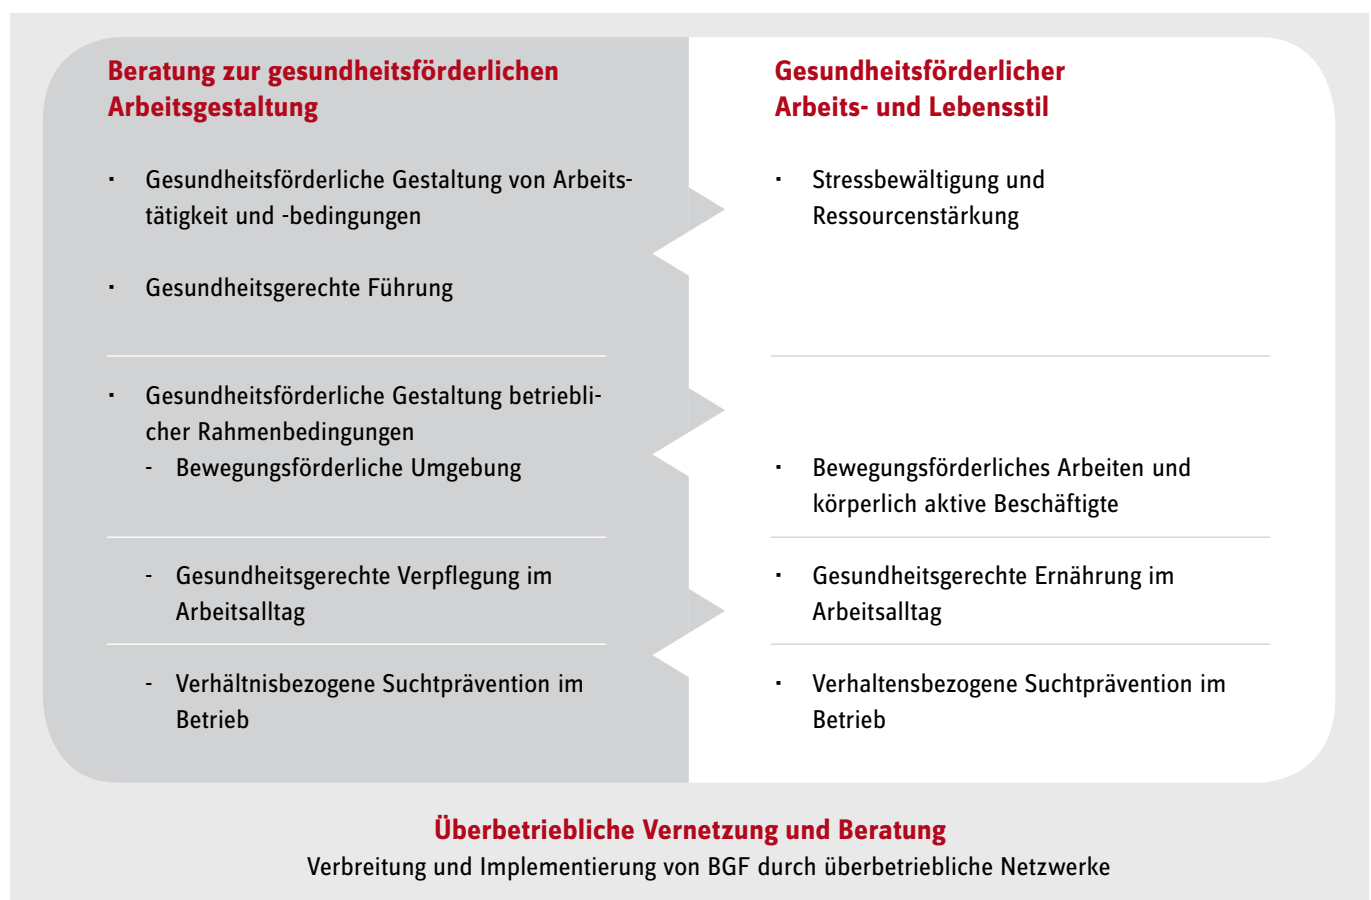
**Beratung zur gesundheitsförderlichen Arbeitsgestaltung**

· Gesundheitsförderliche Gestaltung von Arbeitstätigkeit und -bedingungen

· Gesundheitsgerechte Führung

· Gesundheitsförderliche Gestaltung betrieblicher Rahmenbedingungen
- Bewegungsförderliche Umgebung

- Gesundheitsgerechte Verpflegung im Arbeitsalltag

- Verhältnisbezogene Suchtprävention im Betrieb

**Gesundheitsförderlicher Arbeits- und Lebensstil**

· Stressbewältigung und Ressourcenstärkung

· Bewegungsförderliches Arbeiten und körperlich aktive Beschäftigte

· Gesundheitsgerechte Ernährung im Arbeitsalltag

· Verhaltensbezogene Suchtprävention im Betrieb

**Überbetriebliche Vernetzung und Beratung**
Verbreitung und Implementierung von BGF durch überbetriebliche Netzwerke